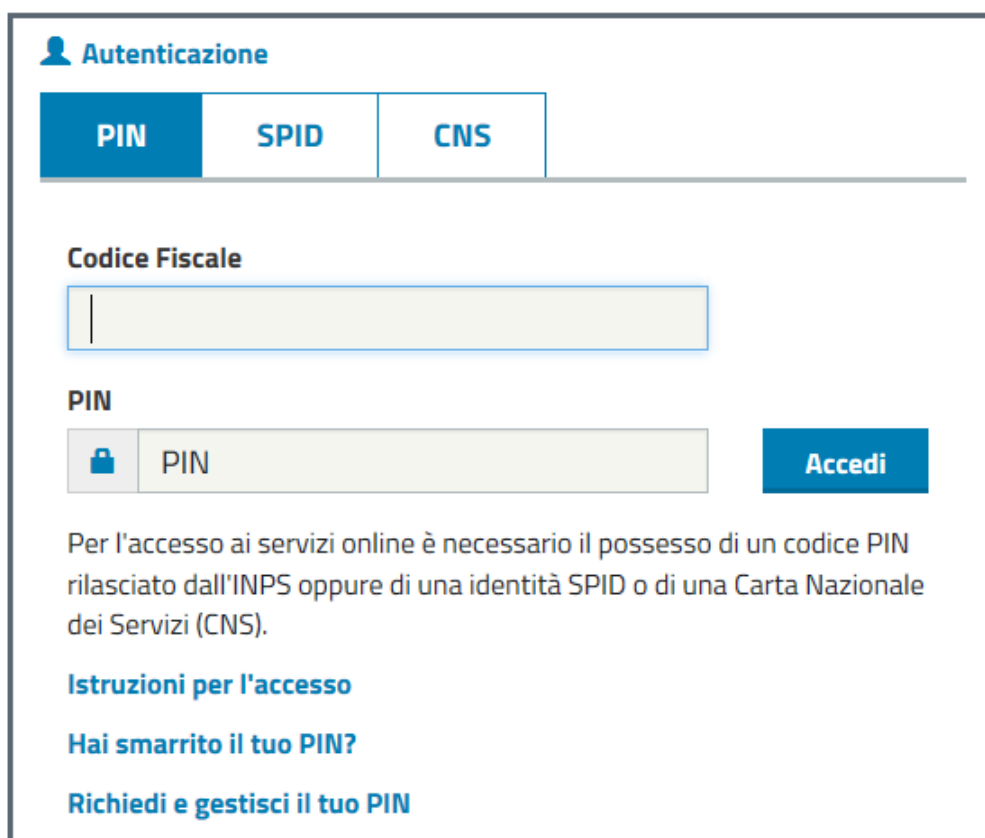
Autenticazione

PIN
SPID
CNS

Codice Fiscale

PIN

PIN

Accedi

Per l'accesso ai servizi online è necessario il possesso di un codice PIN rilasciato dall'INPS oppure di una identità SPID o di una Carta Nazionale dei Servizi (CNS).

Istruzioni per l'accesso

Hai smarrito il tuo PIN?

Richiedi e gestisci il tuo PIN